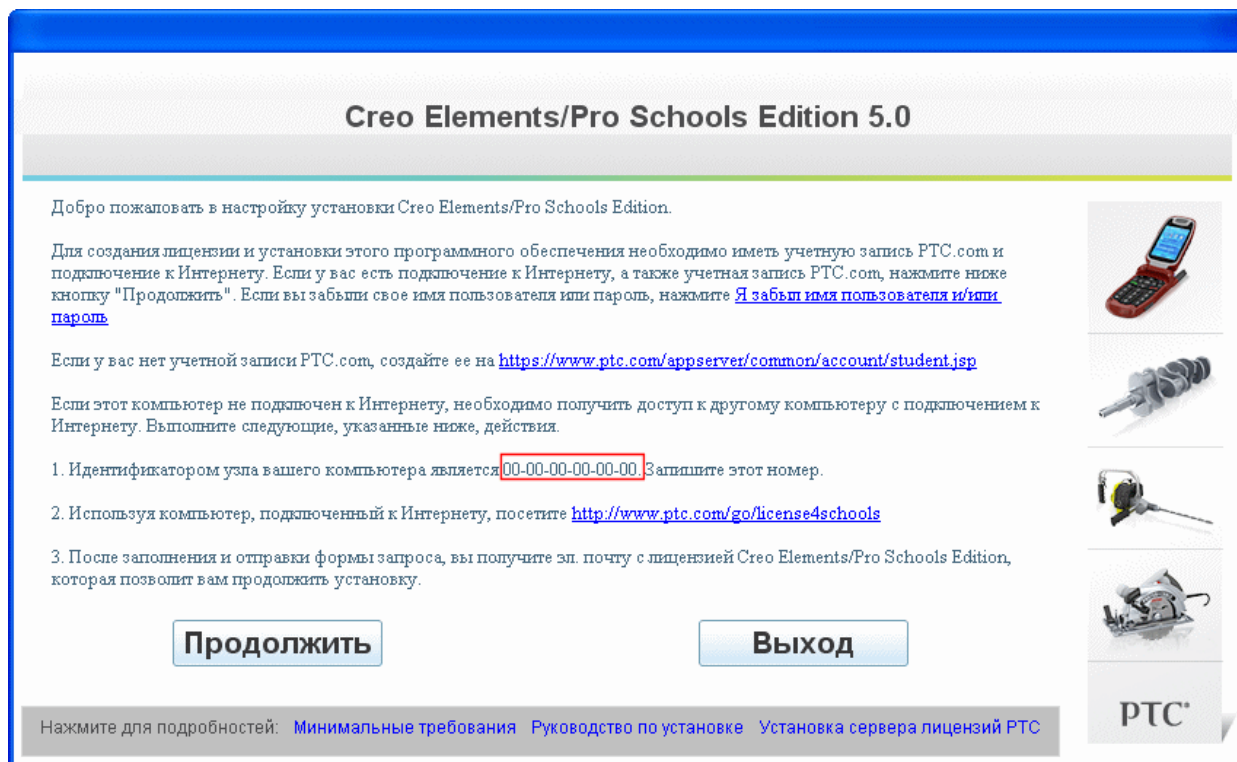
Creo Elements/Pro Schools Edition 5.0

Добро пожаловать в настройку установки Creo Elements/Pro Schools Edition.

Для создания лицензии и установки этого программного обеспечения необходимо иметь учетную запись PTC.com и подключение к Интернету. Если у вас есть подключение к Интернету, а также учетная запись PTC.com, нажмите ниже кнопку "Продолжить". Если вы забыли свое имя пользователя или пароль, нажмите Я забыл имя пользователя и/или пароль

Если у вас нет учетной записи PTC.com, создайте ее на https://www.ptc.com/appserver/common/account/student.jsp

Если этот компьютер не подключен к Интернету, необходимо получить доступ к другому компьютеру с подключением к Интернету. Выполните следующие, указанные ниже, действия.

1. Идентификатором узла вашего компьютера является 00-00-00-00-00-00. Запишите этот номер.

2. Используя компьютер, подключенный к Интернету, посетите http://www.ptc.com/go/license4schools

3. После заполнения и отправки формы запроса, вы получите эл. почту с лицензией Creo Elements/Pro Schools Edition, которая позволит вам продолжить установку.

Продолжить

Выход

Нажмите для подробностей: Минимальные требования Руководство по установке Установка сервера лицензий PTC

PTC®